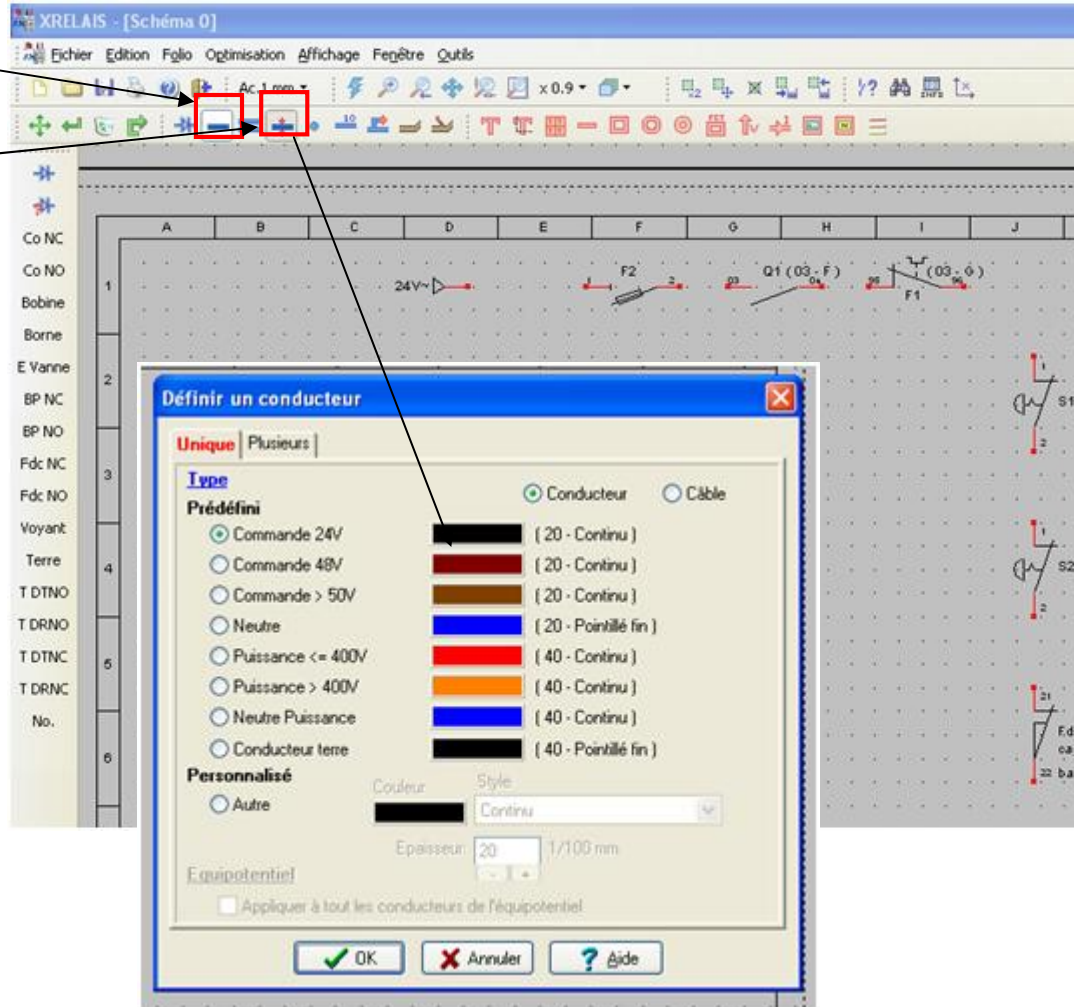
XRELAIS - [Schéma 0]

Fichier Edition Folio Optimisation Affichage Fenêtre Outils

Ac 1 mm x 0.9

Co NC
Co NO
Bobine
Borne
E Vanne
BP NC
BP NO
Fdc NC
Fdc NO
Voyant
Terre
T DTNO
T DRNO
T DTNC
T DRNC
No.

A B C D E F G H I J

1 2 3 4 5 6

24V~
F2
Q1 (03 - F)
(03 - G)
F1
S1
S2
Fd ca ba

Définir un conducteur

Unique | Plusieurs

Type
Prédéfini
Conducteur  Câble
Commande 24V ( 20 - Continu )
Commande 48V ( 20 - Continu )
Commande > 50V ( 20 - Continu )
Neutre ( 20 - Pointillé fin )
Puissance <= 400V ( 40 - Continu )
Puissance > 400V ( 40 - Continu )
Neutre Puissance ( 40 - Continu )
Conducteur terre ( 40 - Pointillé fin )
Personnalisé
Autre
Couleur
Style
Continu
Epaisseur 20 1/100 mm
Equipotentiel
Appliquer à tout les conducteurs de l'équipotentiel

OK Annuler Aide